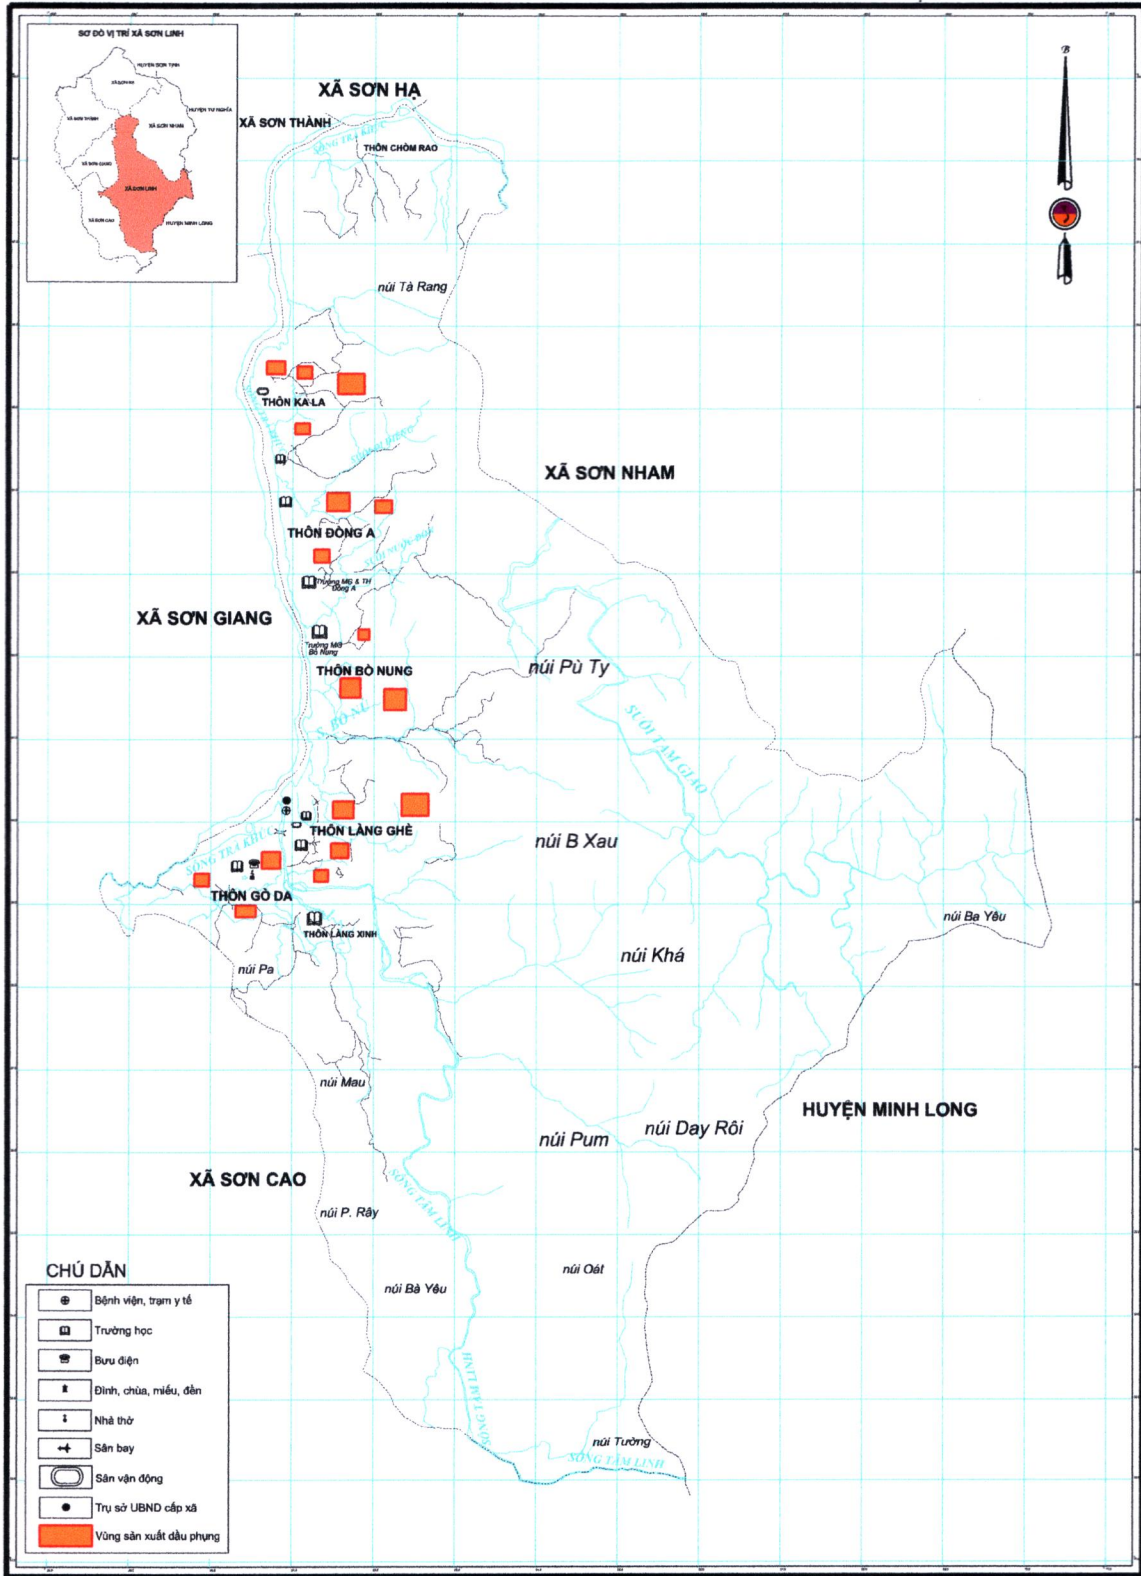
SƠ ĐỒ VỊ TRÍ XÃ SƠN LINH

HUYỆN SƠN TỊNH

XÃ SƠN HẠ

HUYỆN TƯ NGHĨA

XÃ SƠN THÀNH

XÃ SƠN NHAM

XÃ SƠN GIANG

XÃ SƠN LINH

XÃ SƠN CAO

HUYỆN MINH LONG

B

XÃ SƠN HẠ

XÃ SƠN THÀNH

SÔNG TRÀ KHÚC

THÔN CHÒM RAO

núi Tà Rang

THÔN KA LA

XÃ SƠN NHAM

THÔN ĐỒNG A

Trường MG & TH Đồng A

XÃ SƠN GIANG

Trường MG Bò Nung

THÔN BÒ NUNG

núi Pù Ty

SUỐI TAM GIAO

THÔN LÀNG GHÈ

SÔNG TRÀ KHÚC

núi B Xau

THÔN GÒ DA

THÔN LÀNG XINH

núi Ba Yêu

núi Khá

núi Pa

núi Mau

HUYỆN MINH LONG

núi Pum

núi Day Rôi

XÃ SƠN CAO

SÔNG TAM LINH

núi P. Rây

núi Oát

núi Bà Yêu

SÔNG TAM LINH

núi Tường

SÔNG TAM LINH

CHÚ DẪN

Bệnh viện, trạm y tế

Trường học

Bưu điện

Đình, chùa, miếu, đền

Nhà thờ

Sân bay

Sân vận động

Trụ sở UBND cấp xã

Vùng sản xuất đậu phụng